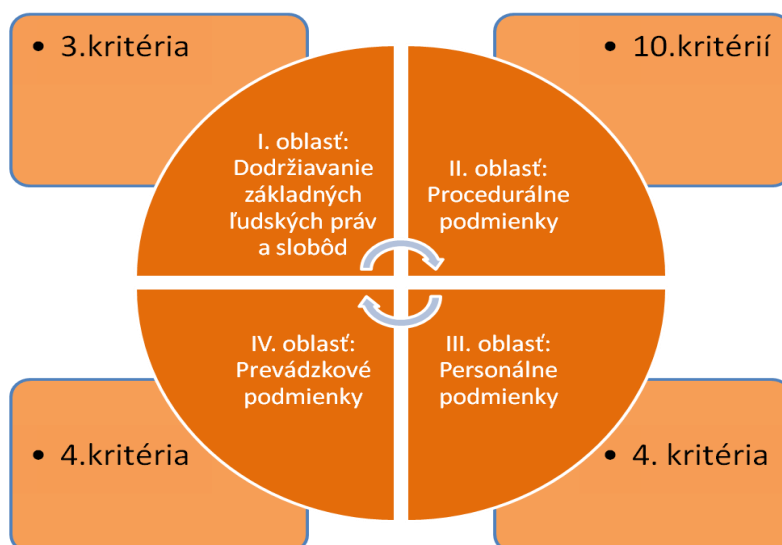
• 3.kritéria

• 10.kritérií

I. oblasť: Dodržiavanie základných ľudských práv a slobôd

II. oblasť: Procedurálne podmienky

IV. oblasť: Prevádzkové podmienky

III. oblasť: Personálne podmienky

• 4.kritéria

• 4. kritéria